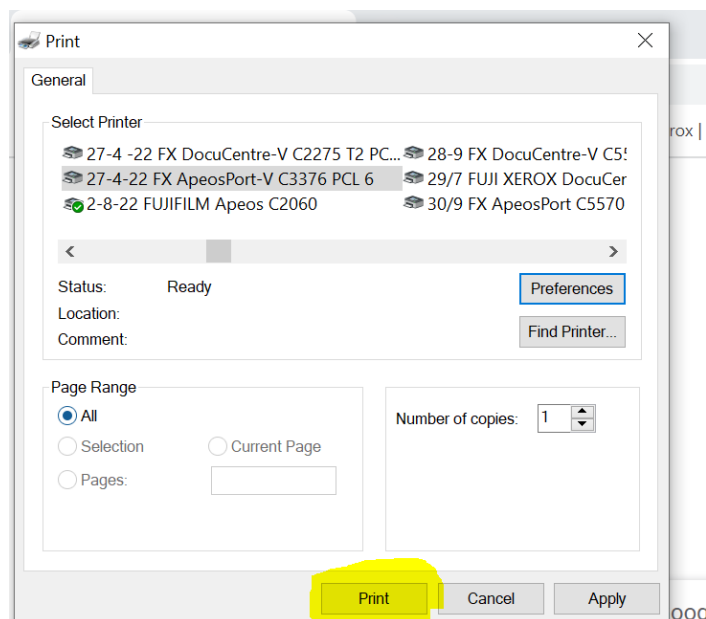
Print

General

Select Printer

27-4 -22 FX DocuCentre-V C2275 T2 PC...
27-4-22 FX ApeosPort-V C3376 PCL 6
2-8-22 FUJIFILM Apeos C2060
28-9 FX DocuCentre-V C5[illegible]
29/7 FUJI XEROX DocuCer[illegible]
30/9 FX ApeosPort C5570

Status: Ready
Location:
Comment:

Preferences
Find Printer...

Page Range
All
Selection
Current Page
Pages:

Number of copies: 1

Print
Cancel
Apply

rox |
ooo